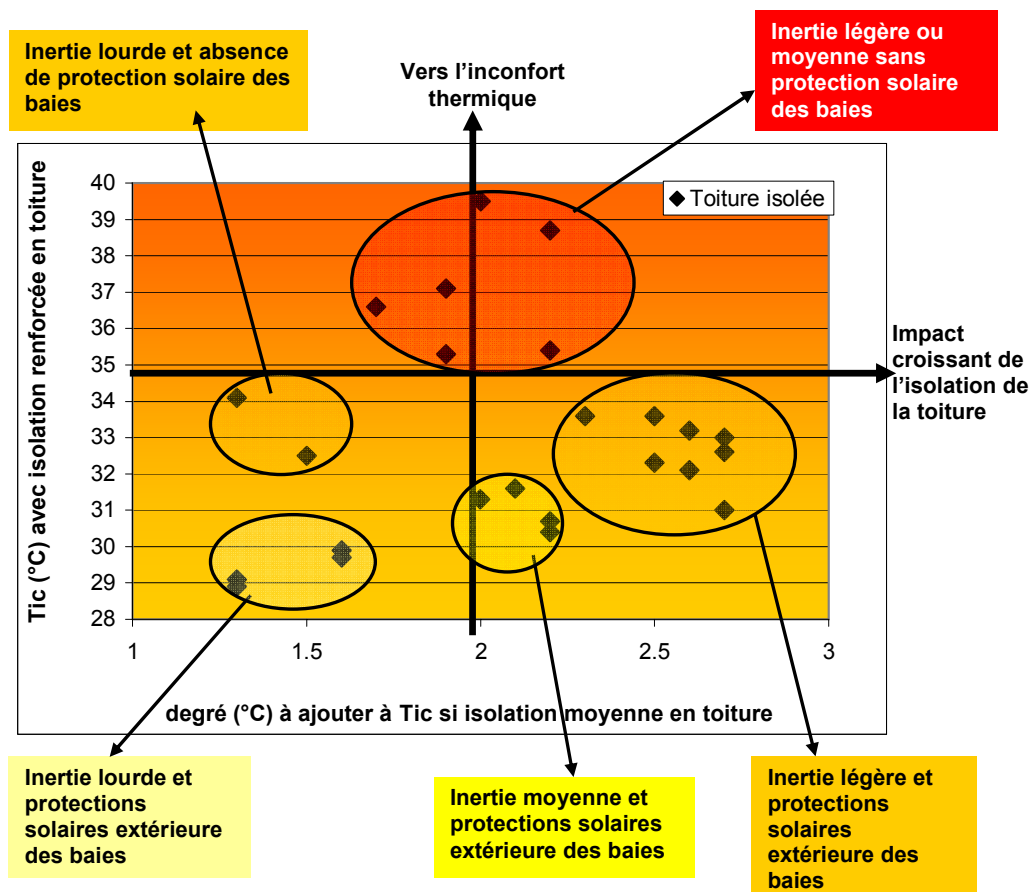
Inertie lourde et absence de protection solaire des baies

Vers l'inconfort thermique

Inertie légère ou moyenne sans protection solaire des baies

Toiture isolée

Impact croissant de l'isolation de la toiture

Tic (°C) avec isolation renforcée en toiture

40
39
38
37
36
35
34
33
32
31
30
29
28

1
1.5
2
2.5
3

degré (°C) à ajouter à Tic si isolation moyenne en toiture

Inertie lourde et protections solaires extérieure des baies

Inertie moyenne et protections solaires extérieure des baies

Inertie légère et protections solaires extérieure des baies